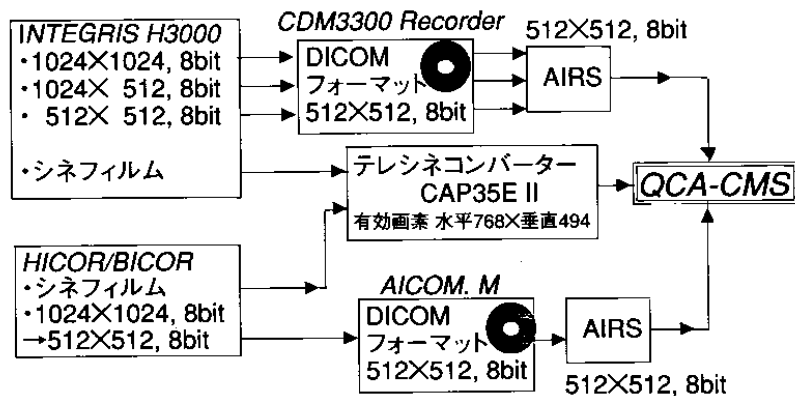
INTEGRIS H3000
•1024×1024, 8bit
•1024× 512, 8bit
• 512× 512, 8bit

•シネフィルム

CDM3300 Recorder
DICOM
フォーマット
512×512, 8bit

512×512, 8bit
AIRS

テレシネコンバーター
CAP35E II
有効画素 水平768×垂直494

QCA-CMS

HICOR/BICOR
•シネフィルム
•1024×1024, 8bit
→512×512, 8bit

AICOM. M
DICOM
フォーマット
512×512, 8bit

AIRS
512×512, 8bit